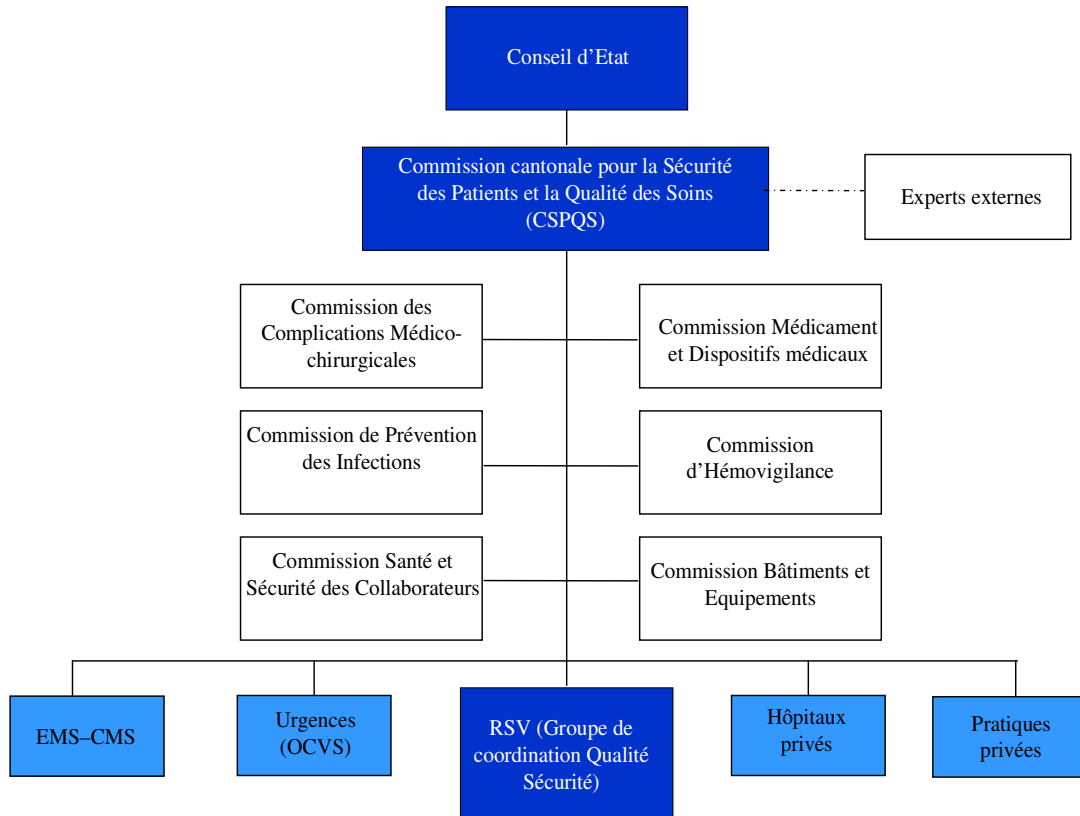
Conseil d’Etat

Commission cantonale pour la Sécurité des Patients et la Qualité des Soins (CSPQS)

Experts externes

Commission des Complications Médico-chirurgicales

Commission Médicament et Dispositifs médicaux

Commission de Prévention des Infections

Commission d’Hémovigilance

Commission Santé et Sécurité des Collaborateurs

Commission Bâtiments et Equipements

EMS–CMS

Urgences (OCVS)

RSV (Groupe de coordination Qualité Sécurité)

Hôpitaux privés

Pratiques privées